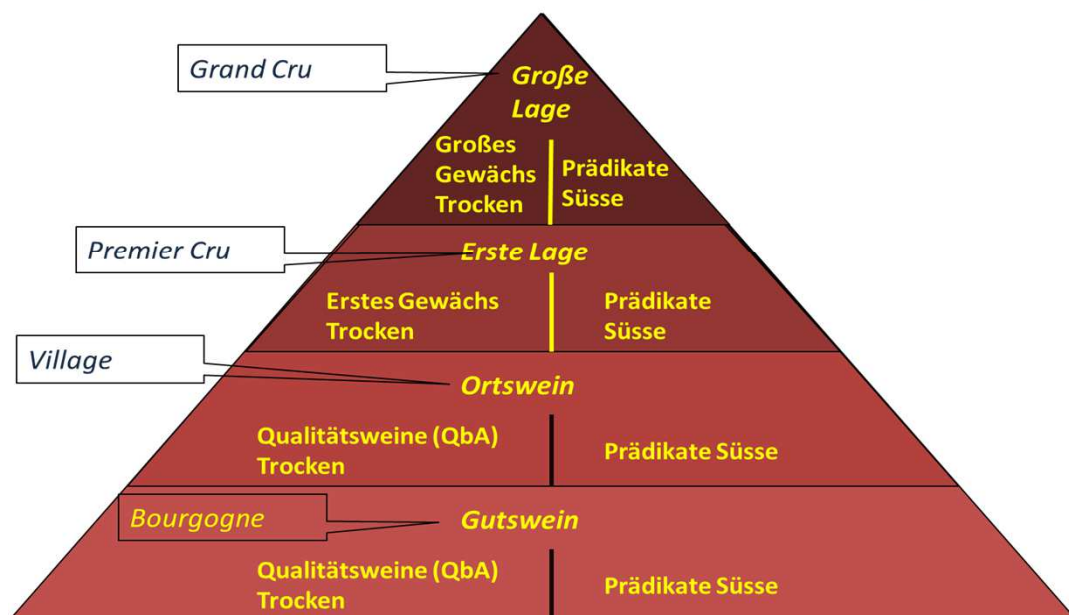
Grand Cru

Große Lage

Großes Gewächs Trocken

Prädikate Süsse

Premier Cru

Erste Lage

Erstes Gewächs Trocken

Prädikate Süsse

Village

Ortswein

Qualitätsweine (QbA) Trocken

Prädikate Süsse

Bourgogne

Gutswein

Qualitätsweine (QbA) Trocken

Prädikate Süsse